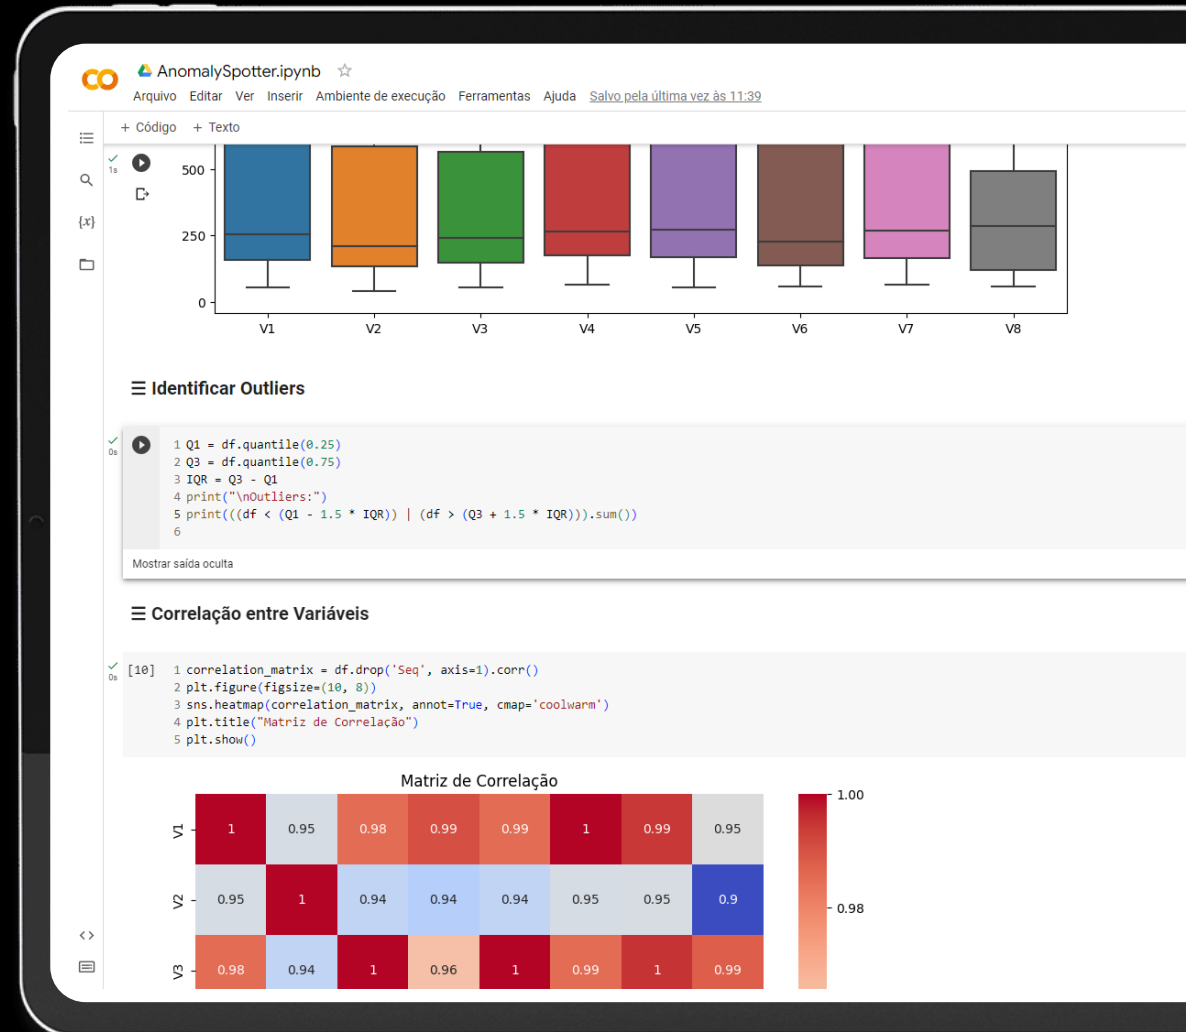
CO AnomalySpotter.ipynb ☆
Arquivo Editar Ver Inserir Ambiente de execução Ferramentas Ajuda Salvo pela última vez às 11:39

+ Código + Texto

1s

500
250
0
V1 V2 V3 V4 V5 V6 V7 V8

≡ Identificar Outliers

0s
1 Q1 = df.quantile(0.25)
2 Q3 = df.quantile(0.75)
3 IQR = Q3 - Q1
4 print("\nOutliers:")
5 print(((df < (Q1 - 1.5 * IQR)) | (df > (Q3 + 1.5 * IQR))).sum())
6

Mostrar saída oculta

≡ Correlação entre Variáveis

0s [10]
1 correlation_matrix = df.drop('Seq', axis=1).corr()
2 plt.figure(figsize=(10, 8))
3 sns.heatmap(correlation_matrix, annot=True, cmap='coolwarm')
4 plt.title("Matriz de Correlação")
5 plt.show()

Matriz de Correlação

| | | | | | | | | |
|---|---|---|---|---|---|---|---|---|
| V1 | 1 | 0.95 | 0.98 | 0.99 | 0.99 | 1 | 0.99 | 0.95 |
| V2 | 0.95 | 1 | 0.94 | 0.94 | 0.94 | 0.95 | 0.95 | 0.9 |
| V3 | 0.98 | 0.94 | 1 | 0.96 | 1 | 0.99 | 1 | 0.99 |

1.00
0.98

<>